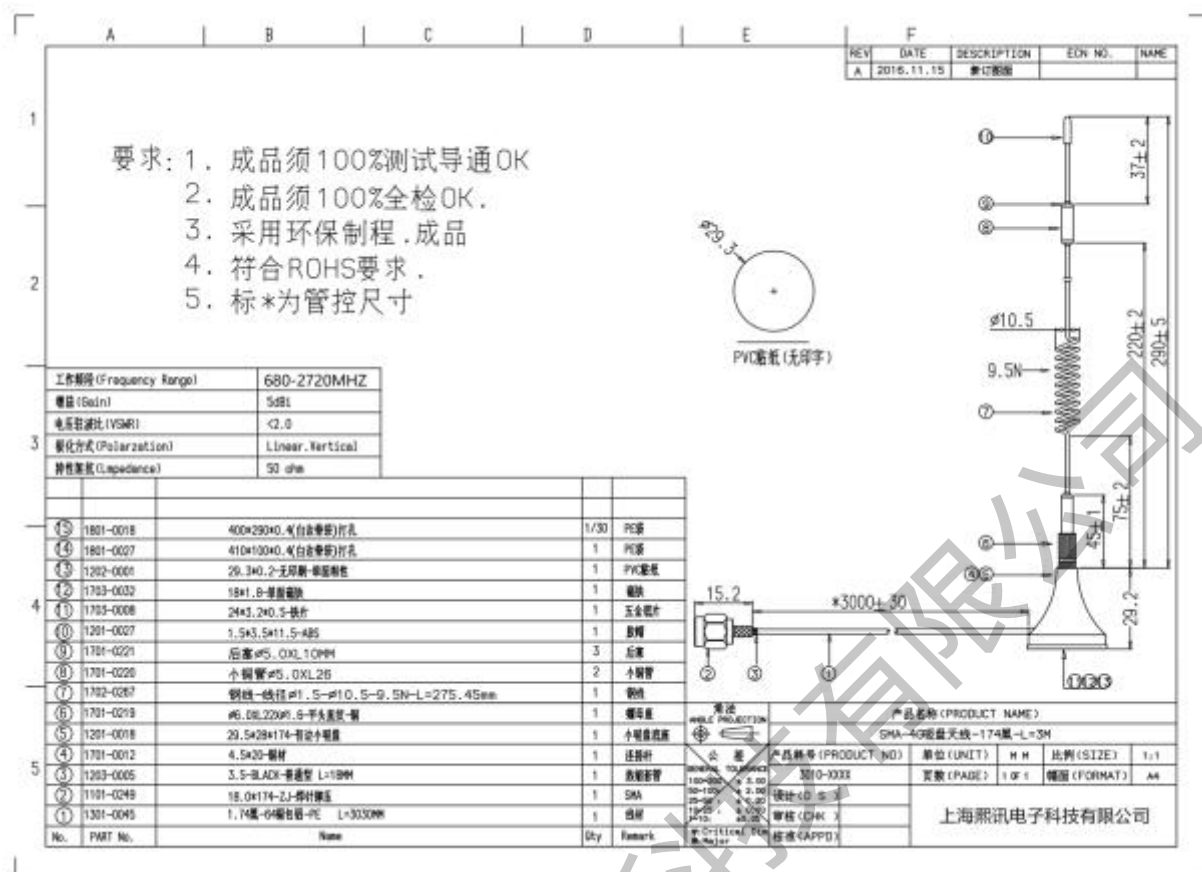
A | B | C | D | E | F

| REV | DATE | DESCRIPTION | ECN NO. | NAME |
|---|---|---|---|---|
| A | 2016.11.15 | 新订图面 | | |

1
2
3
4
5

要求:1. 成品须100%测试导通OK
2. 成品须100%全检OK.
3. 采用环保制程.成品
4. 符合ROHS要求.
5. 标*为管控尺寸

ø29.3

PVC胶纸(无印字)

| 工作频段(Frequency Range) | 680-2720MHZ |
|---|---|
| 增益(Gain) | 5dBi |
| 电压驻波比(VSWR) | <2.0 |
| 极化方式(Polarization) | Linear,Vertical |
| 阻抗(Impedance) | 50 ohm |

| No. | PART No. | Name | Qty | Remark |
|---|---|---|---|---|
| ⑮ | 1801-0018 | 400*290*0.4(白底单面)打孔 | 1/30 | PE袋 |
| ⑭ | 1801-0027 | 410*100*0.4(白底单面)打孔 | 1 | PE袋 |
| ⑬ | 1202-0001 | 29.3*0.2-无印刷-单面胶 | 1 | PVC胶纸 |
| ⑫ | 1703-0032 | 18*1.8-弹簧垫块 | 1 | 垫块 |
| ⑪ | 1703-0008 | 24*3.2*0.5-铁片 | 1 | 五金铁片 |
| ⑩ | 1201-0027 | 1.5*3.5*11.5-ABS | 1 | 胶帽 |
| ⑨ | 1701-0221 | 后塞ø5.0XL10MM | 3 | 后塞 |
| ⑧ | 1701-0220 | 小铜管ø5.0XL26 | 2 | 小铜管 |
| ⑦ | 1702-0267 | 钢线-线径ø1.5-ø10.5-9.5N-L=275.45mm | 1 | 钢线 |
| ⑥ | 1701-0219 | ø6.0XL22Xø1.6-平头直纹-铜 | 1 | 螺母座 |
| ⑤ | 1201-0018 | 29.5*28*174-有边小弹簧 | 1 | 小吸盘底座 |
| ④ | 1701-0012 | 4.5*20-铜材 | 1 | 连接杆 |
| ③ | 1203-0005 | 3.5-BLACK-普通型 L=18MM | 1 | 热缩套管 |
| ② | 1101-0249 | 18.0*174-2J-焊针簧压 | 1 | SMA |
| ① | 1301-0045 | 1.74黑-64编包铝-PE L=3030MM | 1 | 线材 |

①
⑨
⑧
37±2
ø10.5
9.5N
⑦
220±2
290±5
⑥
④⑤
75±2
45±1
15.2
*3000±30
29.2
②
③
①
⑩⑪⑫

视法 ANGLE PROJECTION
公差 GENERAL TOLERANCE
*Critical Dim
Major
产品名称(PRODUCT NAME)
SMA-4G吸盘天线-174黑-L=3M
产品料号(PRODUCT NO) 3010-XXXX
设计(D S )
审核(CHK )
核准(APPD)
单位(UNIT) M M
比例(SIZE) 1:1
页数(PAGE) 1 OF 1
幅面(FORMAT) A4
上海熙讯电子科技有限公司